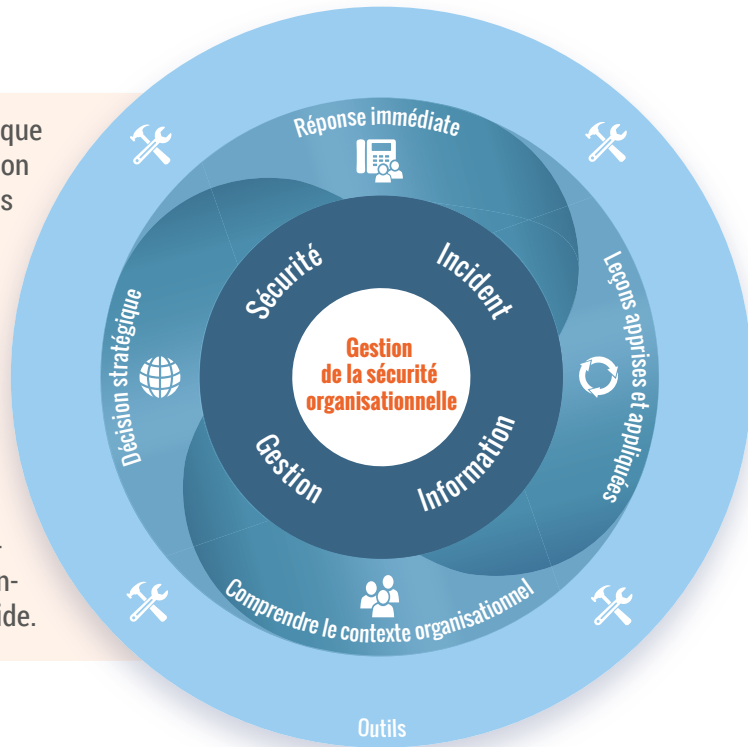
que
on
s

n-
ide.

Réponse immédiate

Leçons apprises et appliquées

Comprendre le contexte organisationnel

Décision stratégique

Sécurité

Incident

Gestion

Information

Gestion de la sécurité organisationnelle

Outils